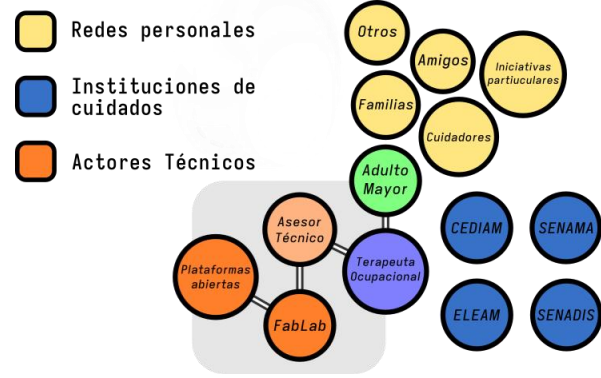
Redes personales

Instituciones de cuidados

Actores Técnicos

Otros

Amigos

Iniciativas partiuculares

Familias

Cuidadores

Adulto Mayor

Asesor Técnico

Plataformas abiertas

Terapeuta Ocupacional

FabLab

CEDIAM

SENAMA

ELEAM

SENADIS